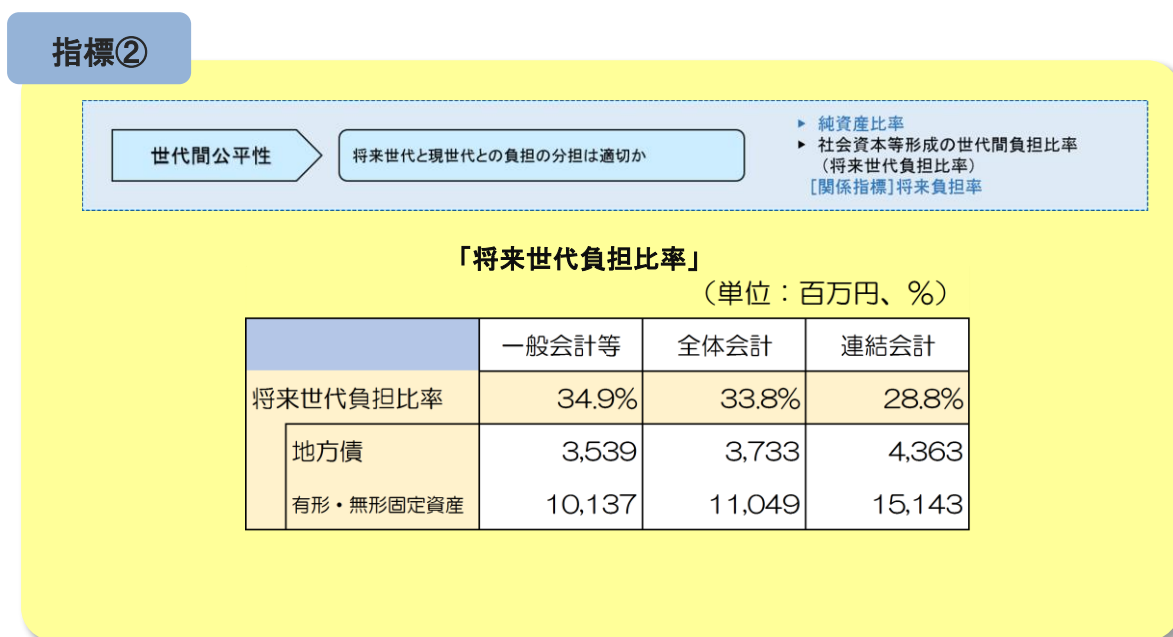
指標②

世代間公平性

将来世代と現世代との負担の分担は適切か

▸ 純資産比率
▸ 社会資本等形成の世代間負担比率
（将来世代負担比率）
［関係指標］将来負担率

「将来世代負担比率」

（単位：百万円、％）

| | 一般会計等 | 全体会計 | 連結会計 |
|---|---|---|---|
| 将来世代負担比率 | 34.9% | 33.8% | 28.8% |
| 地方債 | 3,539 | 3,733 | 4,363 |
| 有形・無形固定資産 | 10,137 | 11,049 | 15,143 |